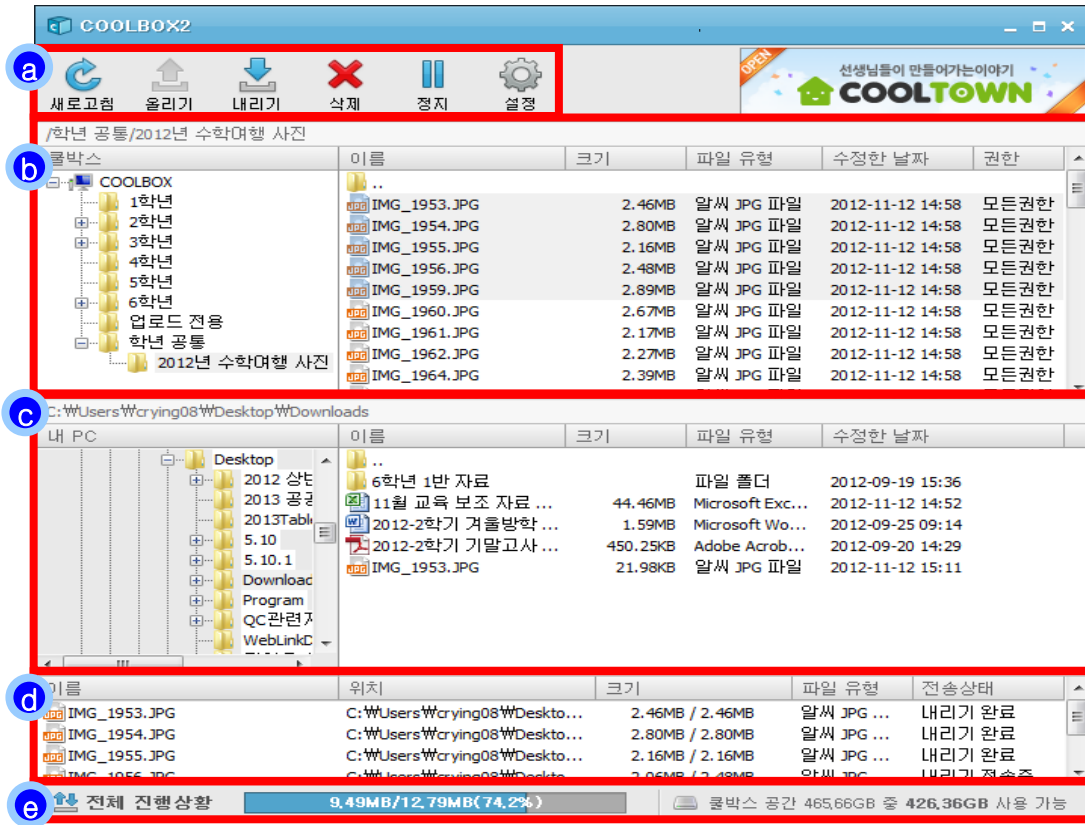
COOLBOX2

a
새로고침 올리기 내리기 삭제 정지 설정

OPEN 선생님들이 만들어가는이야기 COOLTOWN

/학년 공통/2012년 수학여행 사진

b
쿨박스
COOLBOX
1학년
2학년
3학년
4학년
5학년
6학년
업로드 전용
학년 공통
2012년 수학여행 사진

| 이름 | 크기 | 파일 유형 | 수정한 날짜 | 권한 |
|---|---|---|---|---|
| .. | | | | |
| IMG_1953.JPG | 2.46MB | 알씨 JPG 파일 | 2012-11-12 14:58 | 모든권한 |
| IMG_1954.JPG | 2.80MB | 알씨 JPG 파일 | 2012-11-12 14:58 | 모든권한 |
| IMG_1955.JPG | 2.16MB | 알씨 JPG 파일 | 2012-11-12 14:58 | 모든권한 |
| IMG_1956.JPG | 2.48MB | 알씨 JPG 파일 | 2012-11-12 14:58 | 모든권한 |
| IMG_1959.JPG | 2.89MB | 알씨 JPG 파일 | 2012-11-12 14:58 | 모든권한 |
| IMG_1960.JPG | 2.67MB | 알씨 JPG 파일 | 2012-11-12 14:58 | 모든권한 |
| IMG_1961.JPG | 2.17MB | 알씨 JPG 파일 | 2012-11-12 14:58 | 모든권한 |
| IMG_1962.JPG | 2.27MB | 알씨 JPG 파일 | 2012-11-12 14:58 | 모든권한 |
| IMG_1964.JPG | 2.39MB | 알씨 JPG 파일 | 2012-11-12 14:58 | 모든권한 |

c
C:₩Users₩crying08₩Desktop₩Downloads

내 PC
Desktop
2012 상ㄷ
2013 공공
2013Table
5.10
5.10.1
Download
Program
QC관련ㅈ
WebLinkD

| 이름 | 크기 | 파일 유형 | 수정한 날짜 |
|---|---|---|---|
| .. | | | |
| 6학년 1반 자료 | | 파일 폴더 | 2012-09-19 15:36 |
| 11월 교육 보조 자료 ... | 44.46MB | Microsoft Exc... | 2012-11-12 14:52 |
| 2012-2학기 겨울방학 ... | 1.59MB | Microsoft Wo... | 2012-09-25 09:14 |
| 2012-2학기 기말고사 ... | 450.25KB | Adobe Acrob... | 2012-09-20 14:29 |
| IMG_1953.JPG | 21.98KB | 알씨 JPG 파일 | 2012-11-12 15:11 |

d
| 이름 | 위치 | 크기 | 파일 유형 | 전송상태 |
|---|---|---|---|---|
| IMG_1953.JPG | C:₩Users₩crying08₩Deskto... | 2.46MB / 2.46MB | 알씨 JPG ... | 내리기 완료 |
| IMG_1954.JPG | C:₩Users₩crying08₩Deskto... | 2.80MB / 2.80MB | 알씨 JPG ... | 내리기 완료 |
| IMG_1955.JPG | C:₩Users₩crying08₩Deskto... | 2.16MB / 2.16MB | 알씨 JPG ... | 내리기 완료 |
| IMG_1956.JPG | C:₩Users₩crying08₩Deskto... | 2.06MB / 2.48MB | 알씨 JPG ... | 내리기 전송중 |

e
전체 진행상황 9.49MB/12.79MB(74.2%) 쿨박스 공간 465.66GB 중 426.36GB 사용 가능